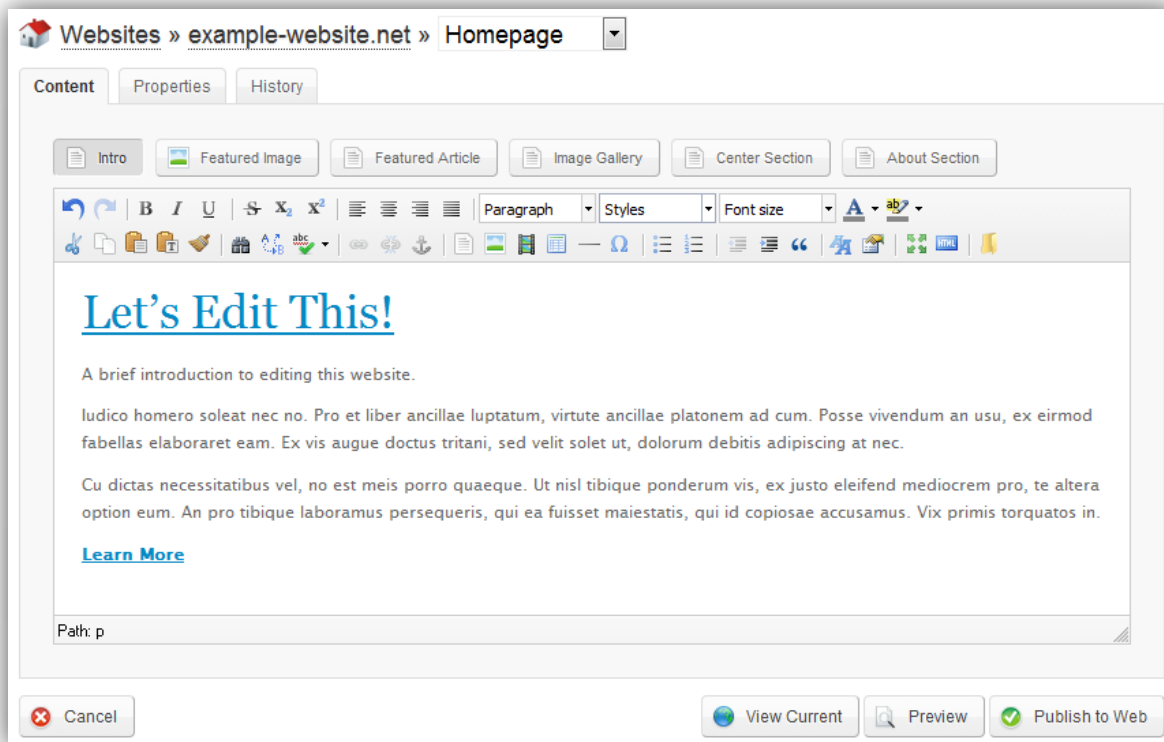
Websites » example-website.net » Homepage

Content Properties History

Intro Featured Image Featured Article Image Gallery Center Section About Section

B I U $x_2$ $x^2$ Paragraph Styles Font size A

Let’s Edit This!

A brief introduction to editing this website.

Iudico homero soleat nec no. Pro et liber ancillae luptatum, virtute ancillae platonem ad cum. Posse vivendum an usu, ex eirmod fabellas elaboraret eam. Ex vis augue doctus tritani, sed velit solet ut, dolorum debitis adipiscing at nec.

Cu dictas necessitatibus vel, no est meis porro quaeque. Ut nisl tibique ponderum vis, ex justo eleifend mediocrem pro, te altera option eum. An pro tibique laboramus persequeris, qui ea fuisset maiestatis, qui id copiosae accusamus. Vix primis torquatos in.

Learn More

Path: p

Cancel View Current Preview Publish to Web